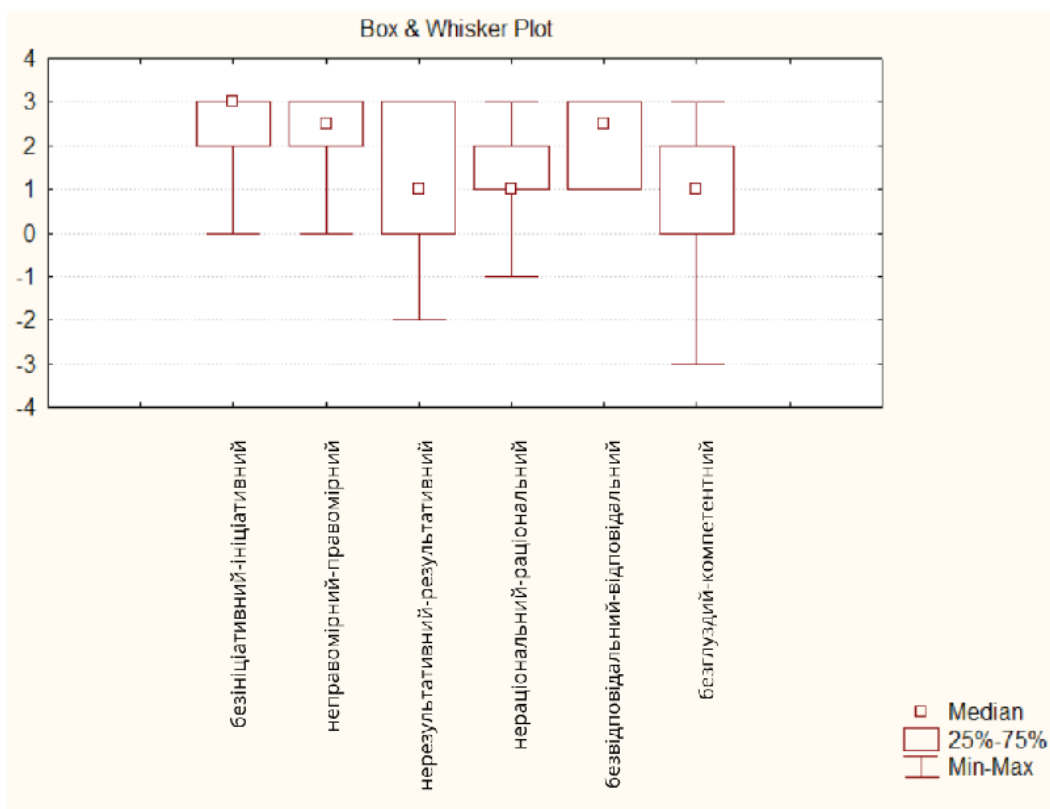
Box & Whisker Plot

4
3
2
1
0
-1
-2
-3
-4

безініціативний-ініціативний
неправомірний-правомірний
нерезультативний-результативний
нераціональний-раціональний
безвідповідальний-відповідальний
безглуздий-компетентний

Median
25%-75%
Min-Max